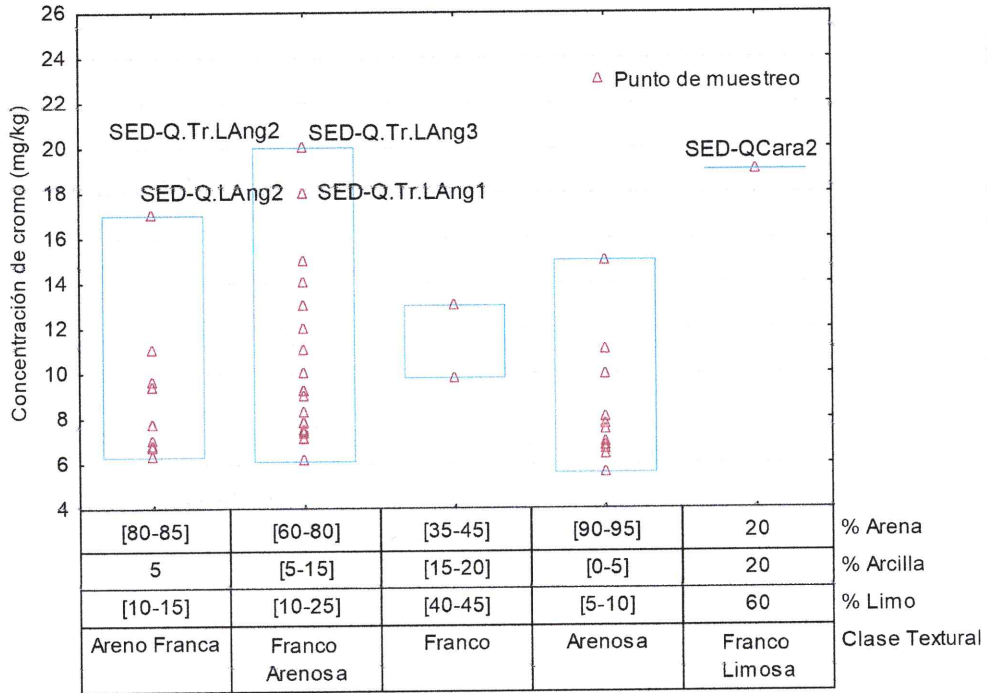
26
24
22
20
18
16
14
12
10
8
6
4

Concentración de cromo (mg/kg)

Punto de muestreo

SED-Q.Tr.LAng2
SED-Q.Tr.LAng3
SED-Q.LAng2
SED-Q.Tr.LAng1
SED-QCara2

| [80-85] | [60-80] | [35-45] | [90-95] | 20 | % Arena |
|---|---|---|---|---|---|
| 5 | [5-15] | [15-20] | [0-5] | 20 | % Arcilla |
| [10-15] | [10-25] | [40-45] | [5-10] | 60 | % Limo |
| Areno Franca | Franco Arenosa | Franco | Arenosa | Franco Limosa | Clase Textural |